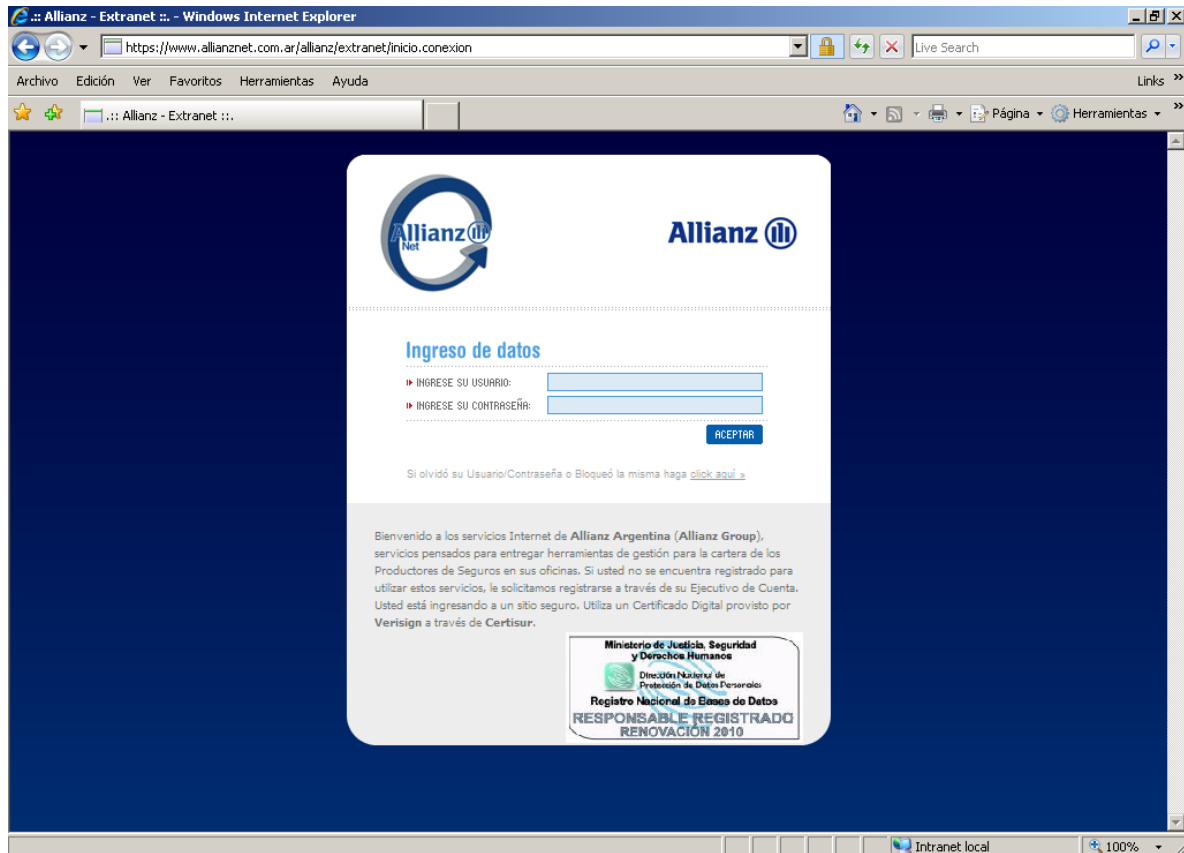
.:: Allianz - Extranet ::. - Windows Internet Explorer

https://www.allianznet.com.ar/allianz/extranet/inicio.conexion

Live Search

Archivo Edición Ver Favoritos Herramientas Ayuda

Links »

.:: Allianz - Extranet ::.

Página Herramientas

Allianz Net

Allianz

Ingreso de datos

INGRESE SU USUARIO:

INGRESE SU CONTRASEÑA:

ACEPTAR

Si olvidó su Usuario/Contraseña o Bloqueó la misma haga click aquí »

Bienvenido a los servicios Internet de **Allianz Argentina** (**Allianz Group**), servicios pensados para entregar herramientas de gestión para la cartera de los Productores de Seguros en sus oficinas. Si usted no se encuentra registrado para utilizar estos servicios, le solicitamos registrarse a través de su Ejecutivo de Cuenta. Usted está ingresando a un sitio seguro. Utiliza un Certificado Digital provisto por **Verisign** a través de **Certisur**.

Ministerio de Justicia, Seguridad y Derechos Humanos

Dirección Nacional de Protección de Datos Personales

Registro Nacional de Bases de Datos

RESPONSABLE REGISTRADO

RENOVACIÓN 2010

Intranet local

100%